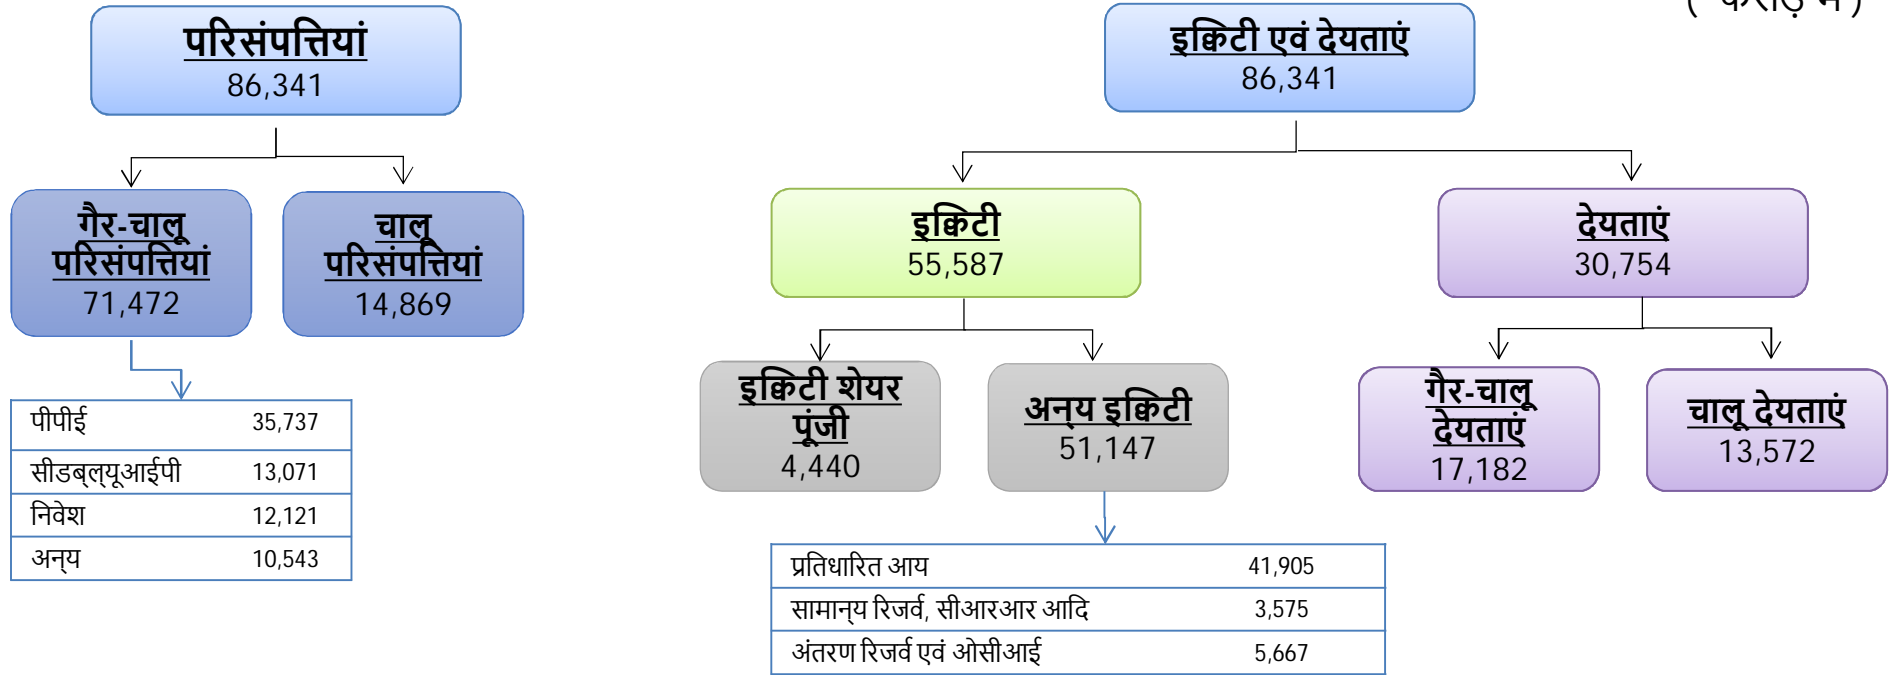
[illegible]

परिसंपत्तियां
86,341

गैर-चालू परिसंपत्तियां
71,472

चालू परिसंपत्तियां
14,869

| पीपीई | 35,737 |
|---|---|
| सीडब्ल्यूआईपी | 13,071 |
| निवेश | 12,121 |
| अन्य | 10,543 |

इक्विटी एवं देयताएं
86,341

इक्विटी
55,587

देयताएं
30,754

इक्विटी शेयर पूंजी
4,440

अन्य इक्विटी
51,147

गैर-चालू देयताएं
17,182

चालू देयताएं
13,572

| प्रतिधारित आय | 41,905 |
|---|---|
| सामान्य रिजर्व, सीआरआर आदि | 3,575 |
| अंतरण रिजर्व एवं ओसीआई | 5,667 |